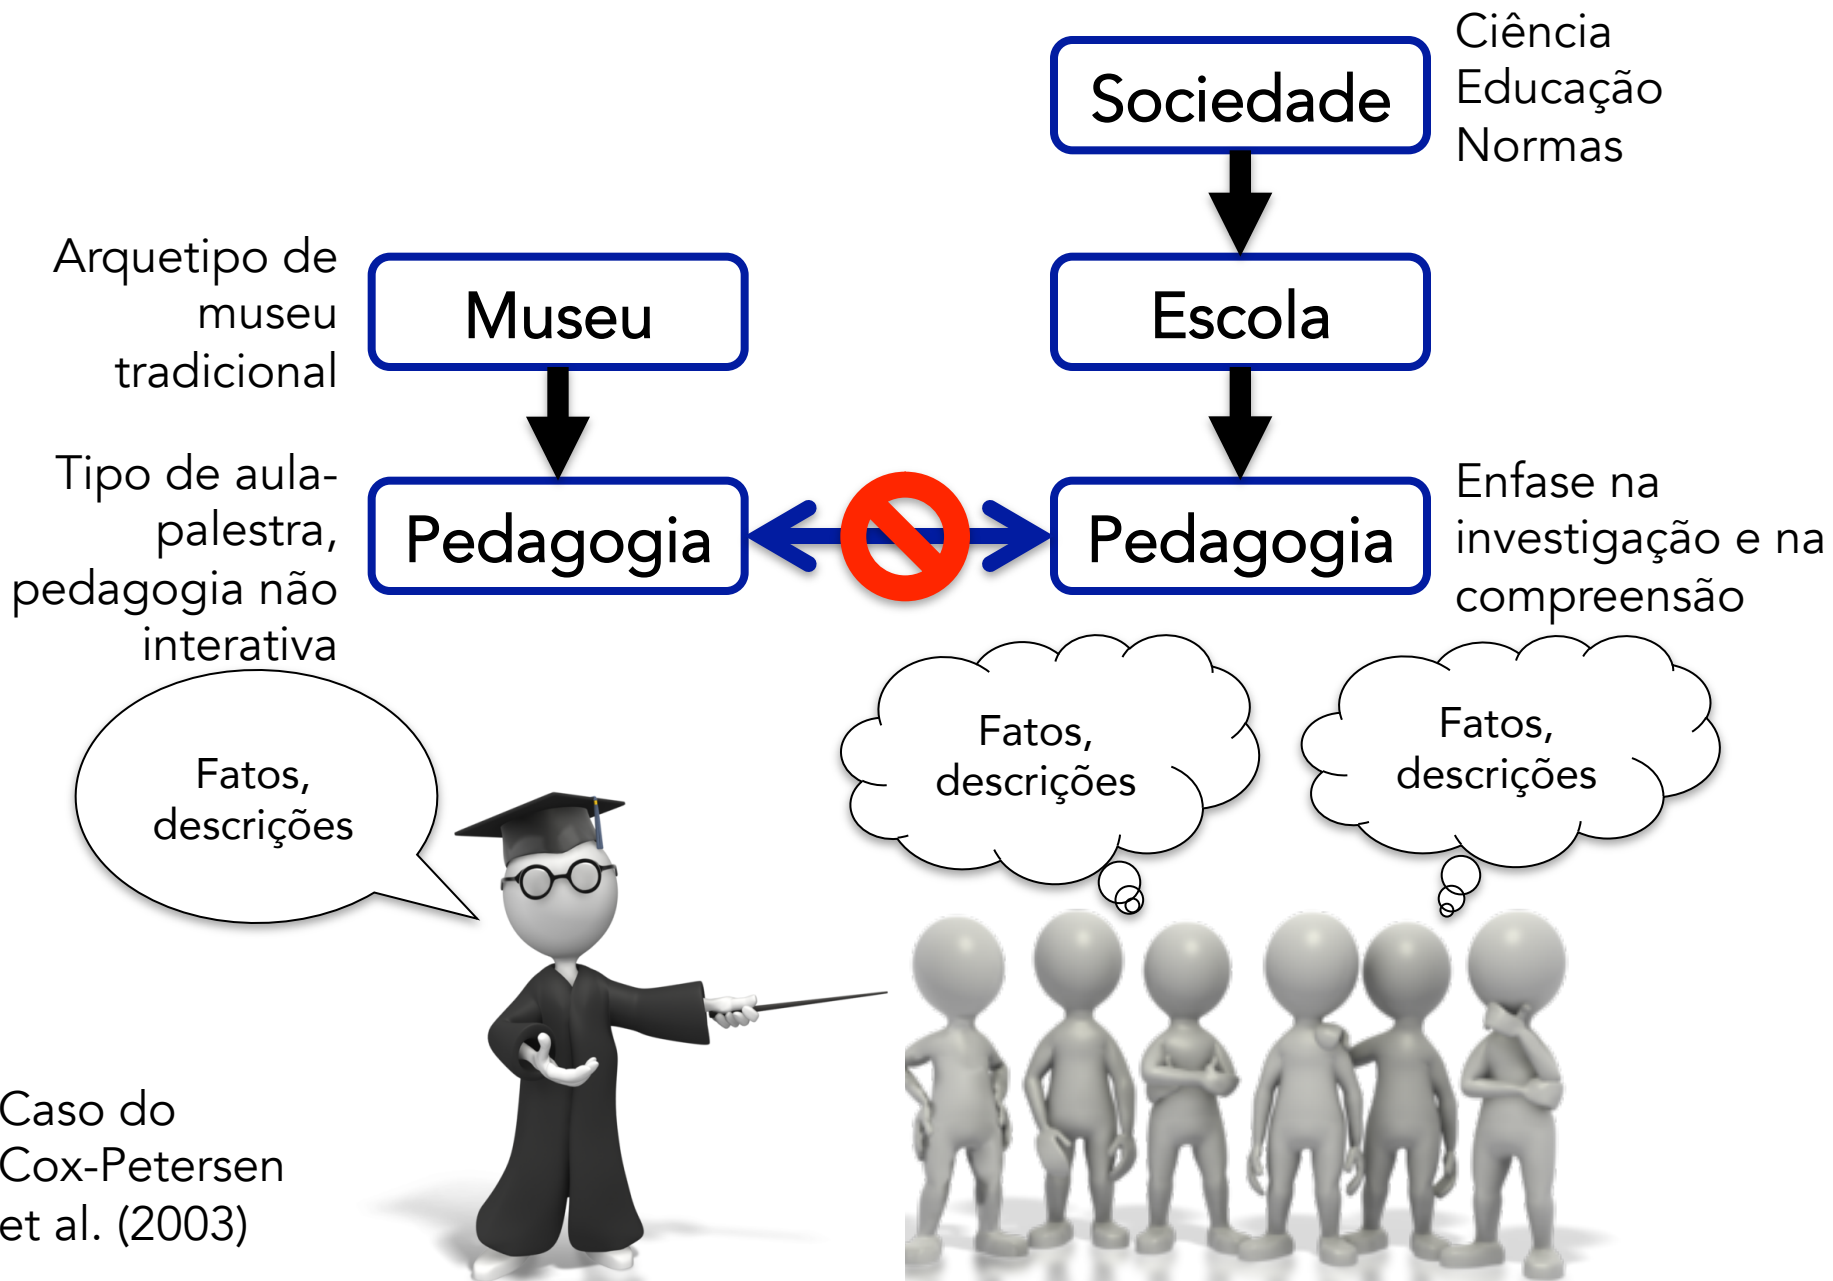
Sociedade

Ciência
Educação
Normas

Arquetipo de museu tradicional

Museu

Escola

Tipo de aula-palestra, pedagogia não interativa

Pedagogia

Pedagogia

Enfase na investigação e na compreensão

Fatos, descrições

Fatos, descrições

Fatos, descrições

Caso do Cox-Petersen et al. (2003)